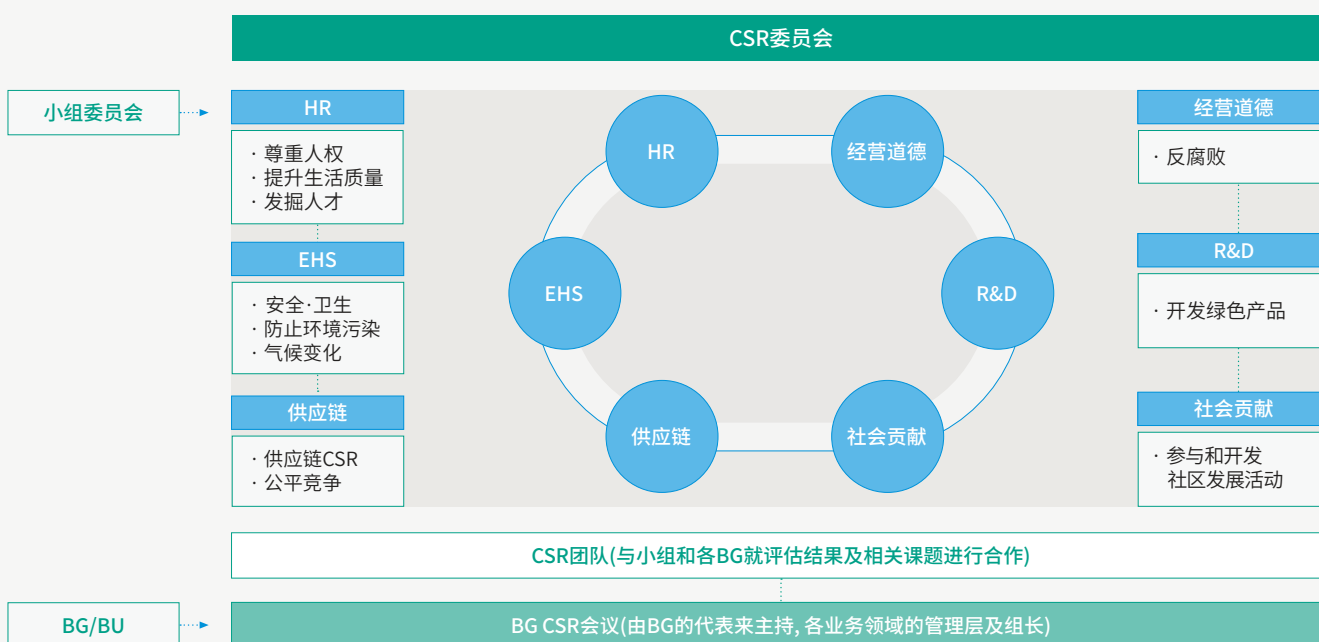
CSR委员会

小组委员会

HR
· 尊重人权
· 提升生活质量
· 发掘人才

EHS
· 安全·卫生
· 防止环境污染
· 气候变化

供应链
· 供应链CSR
· 公平竞争

HR
经营道德
EHS
R&D
供应链
社会贡献

经营道德
· 反腐败

R&D
· 开发绿色产品

社会贡献
· 参与和开发社区发展活动

CSR团队(与小组和各BG就评估结果及相关课题进行合作)

BG/BU

BG CSR会议(由BG的代表来主持, 各业务领域的管理层及组长)